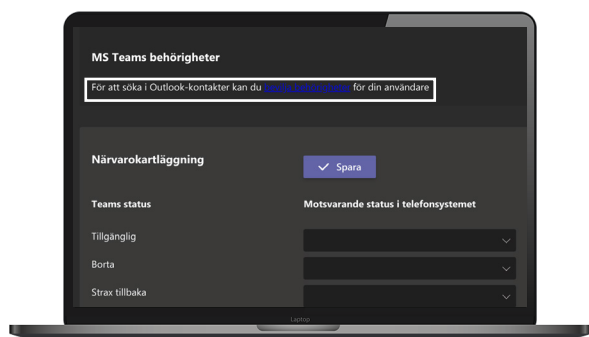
MS Teams behörigheter

För att söka i Outlook-kontakter kan du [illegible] för din användare

Närvarokartläggning

Spara

Teams status

Motsvarande status i telefonsystemet

Tillgänglig

Borta

Strax tillbaka

Laptop